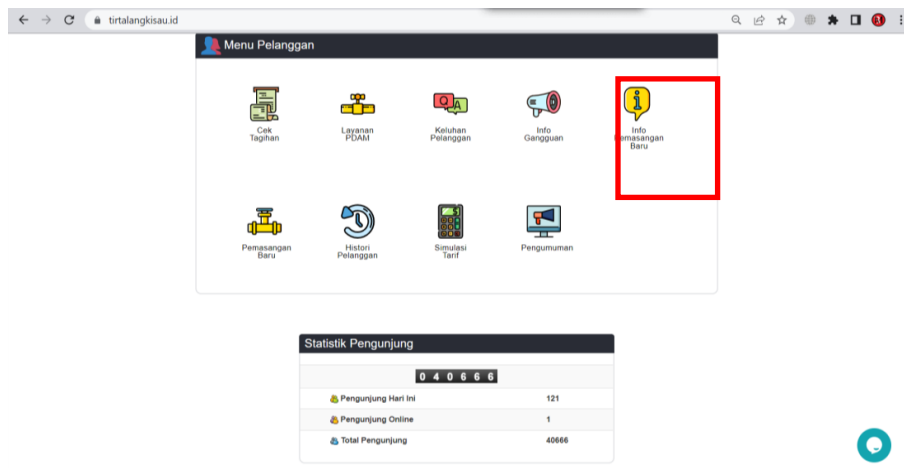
tirtalangkisau.id

Menu Pelanggan

Cek Tagihan

Layanan PDAM

Keluhan Pelanggan

Info Gangguan

Info Pemasangan Baru

Pemasangan Baru

Histori Pelanggan

Simulasi Tarif

Pengumuman

Statistik Pengunjung

0 4 0 6 6 6

| | |
|---|---|
| Pengunjung Hari Ini | 121 |
| Pengunjung Online | 1 |
| Total Pengunjung | 40666 |